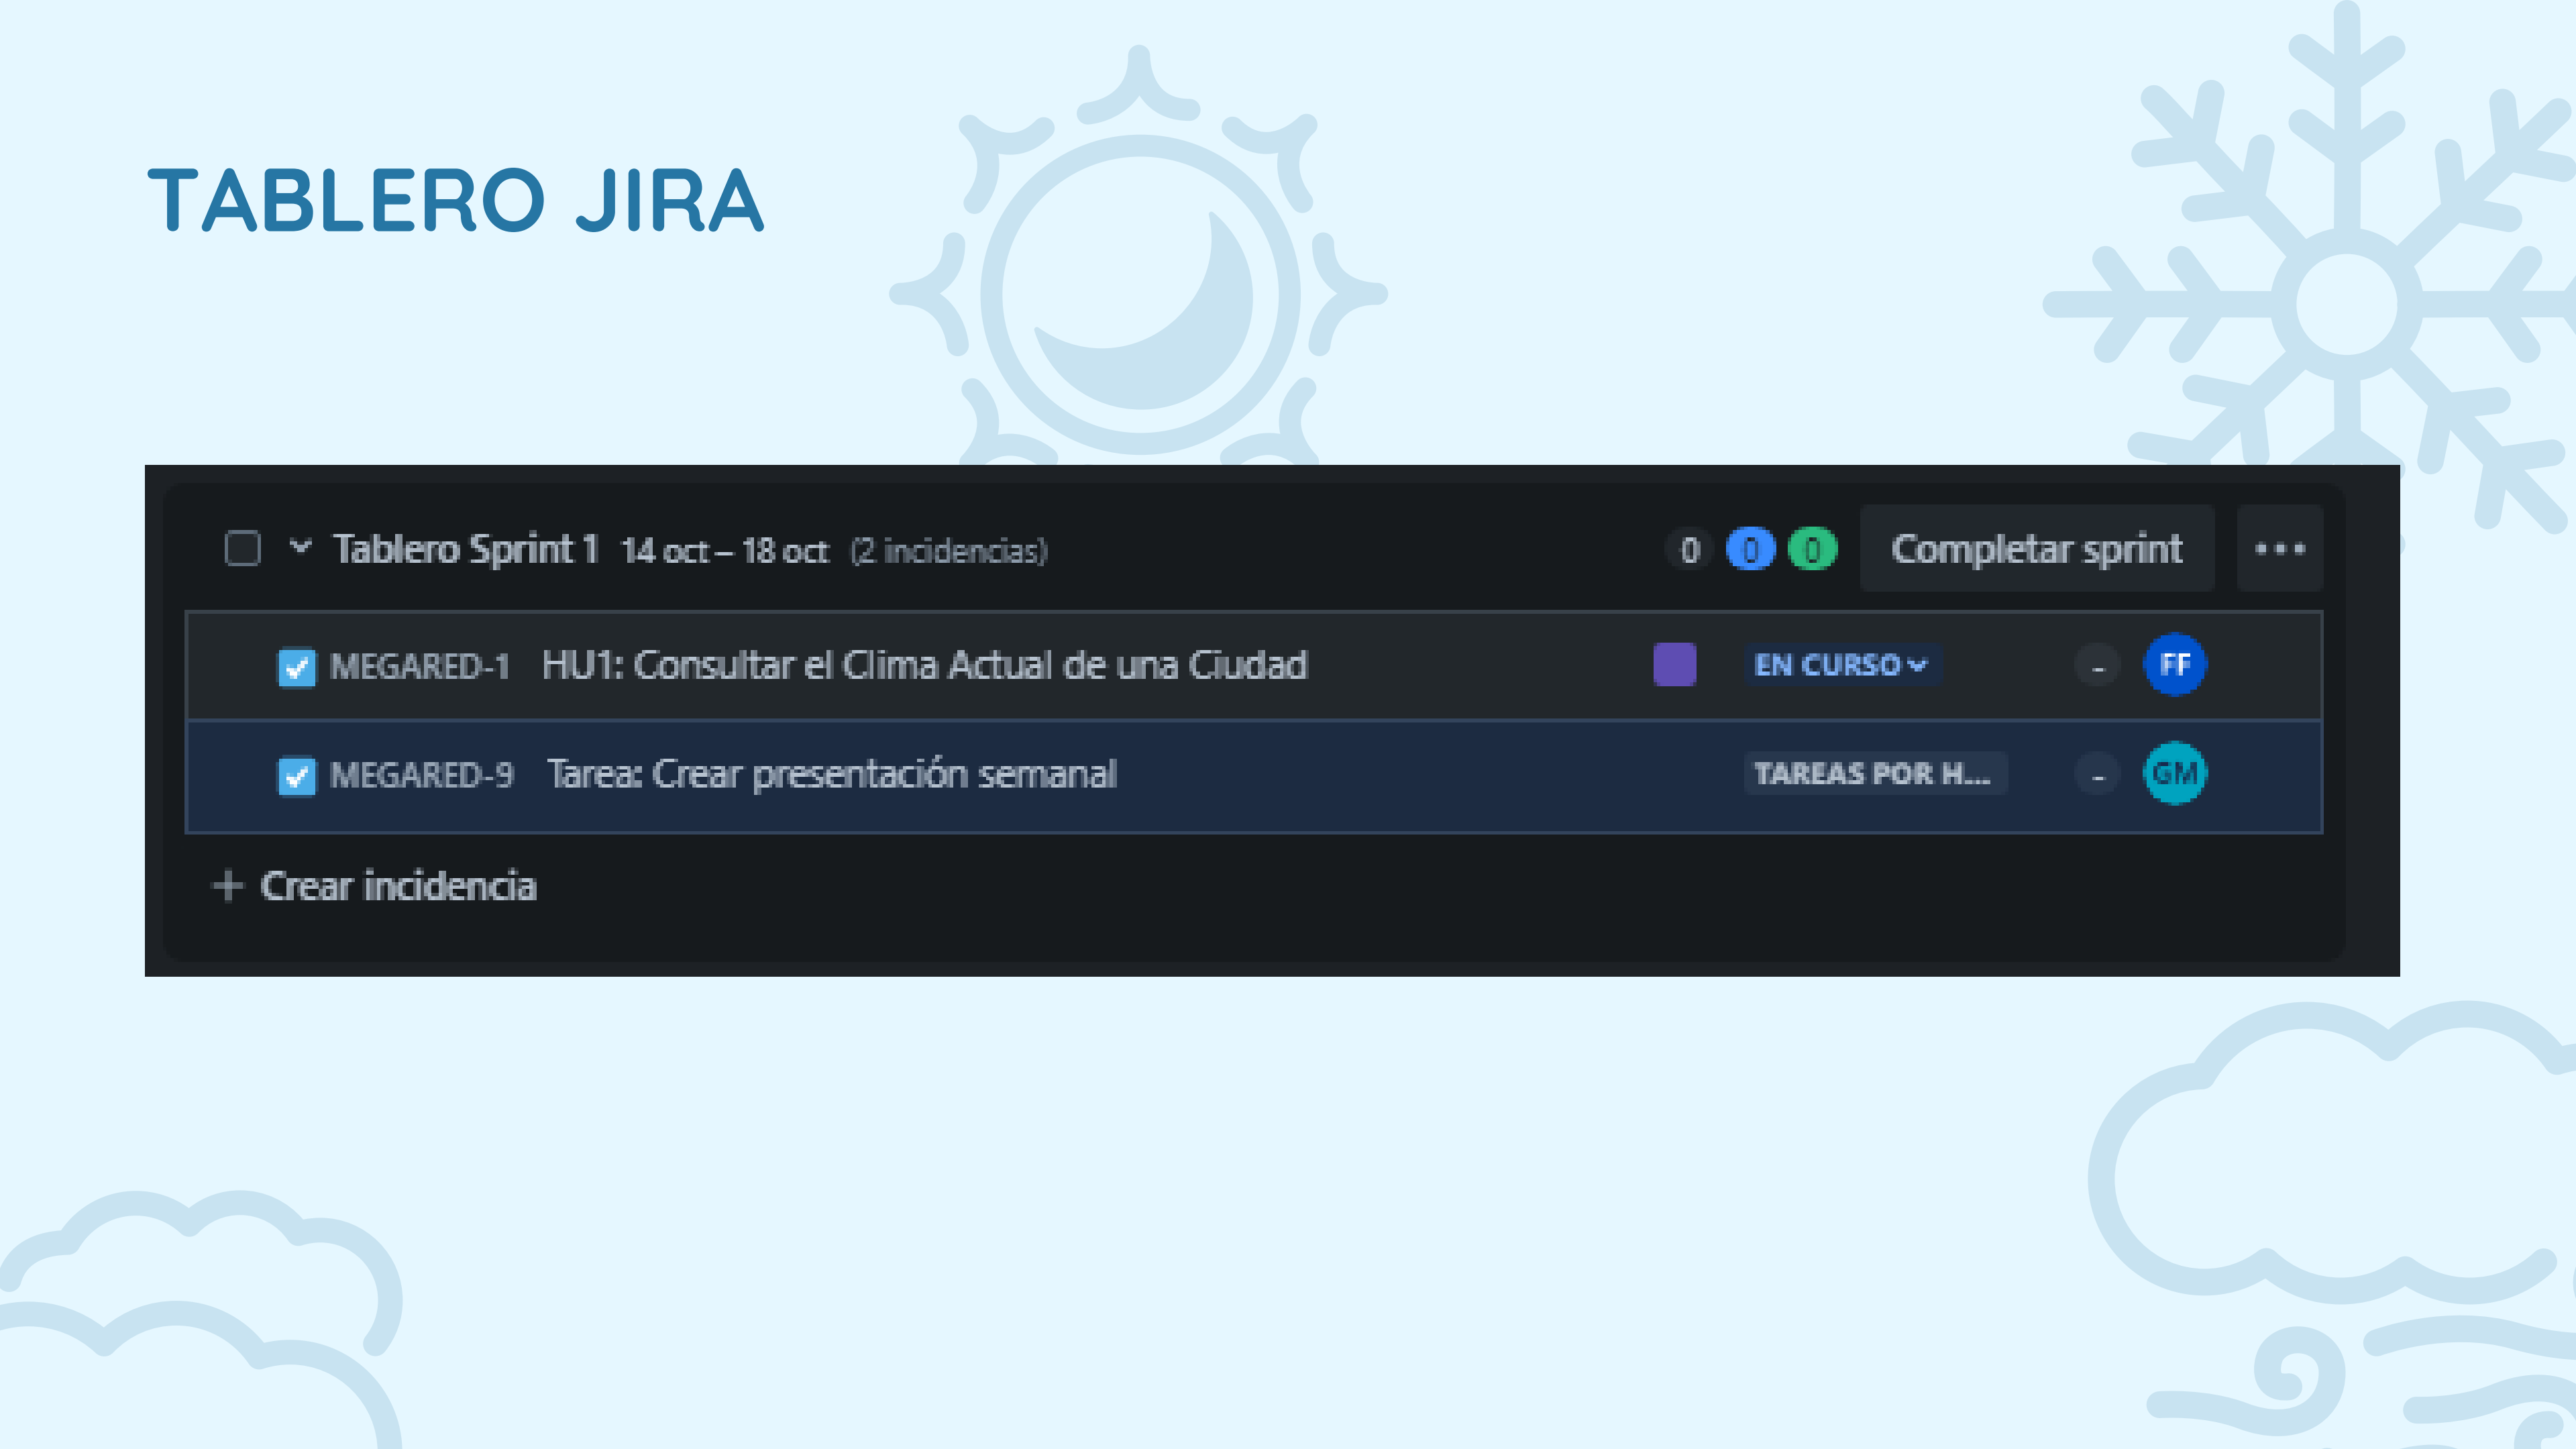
TABLERO JIRA

Tablero Sprint 1 14 oct – 18 oct (2 incidencias)

0 0 0 Completar sprint •••

MEGARED-1 HU1: Consultar el Clima Actual de una Ciudad EN CURSO - FF

MEGARED-9 Tarea: Crear presentación semanal TAREAS POR H... - GM

+ Crear incidencia